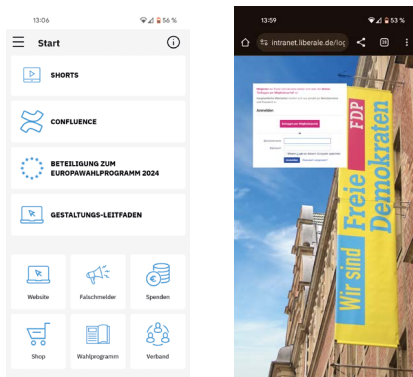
13:06
56 %

Start

SHORTS

CONFLUENCE

BETEILIGUNG ZUM EUROPAWAHLPROGRAMM 2024

GESTALTUNGS-LEITFADEN

Website

Falschmelder

Spenden

Shop

Wahlprogramm

Verband

13:59
53 %

intranet.liberale.de/log

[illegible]

Anmelden

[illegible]

FDP

Freie Demokraten

Wir sind